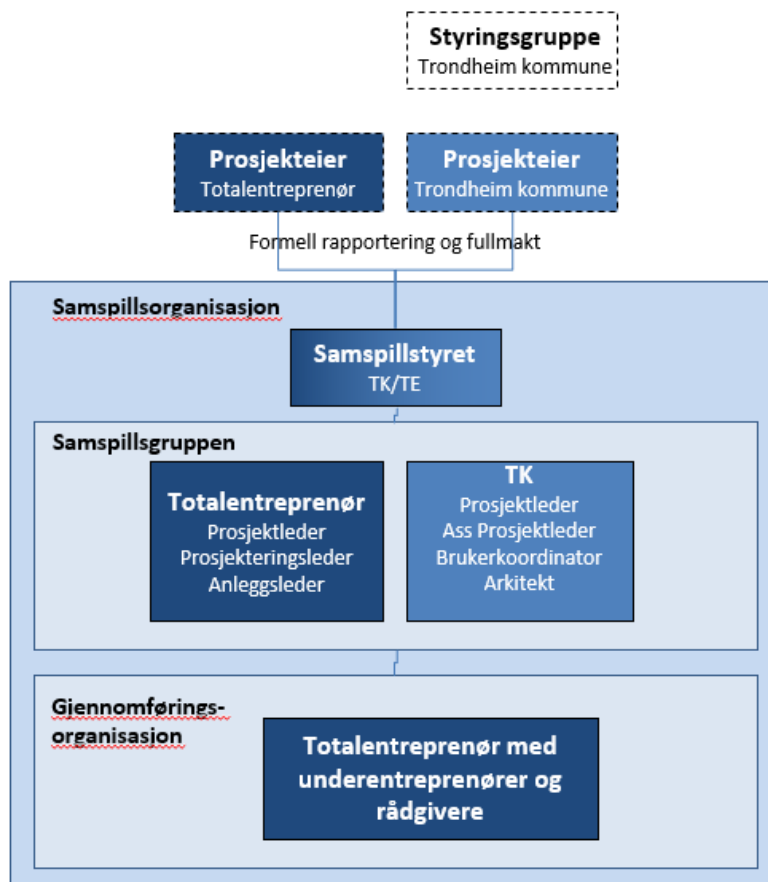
Styringsgruppe
Trondheim kommune

Prosjekteier
Totalentreprenør

Prosjekteier
Trondheim kommune

Formell rapportering og fullmakt

Samspillsorganisasjon

Samspillstyret
TK/TE

Samspillsgruppen

Totalentreprenør
Prosjektleder
Prosjekteringsleder
Anleggsleder

TK
Prosjektleder
Ass Prosjektleder
Brukerkoordinator
Arkitekt

Gjennomføringsorganisasjon

Totalentreprenør med underentreprenører og rådgivere